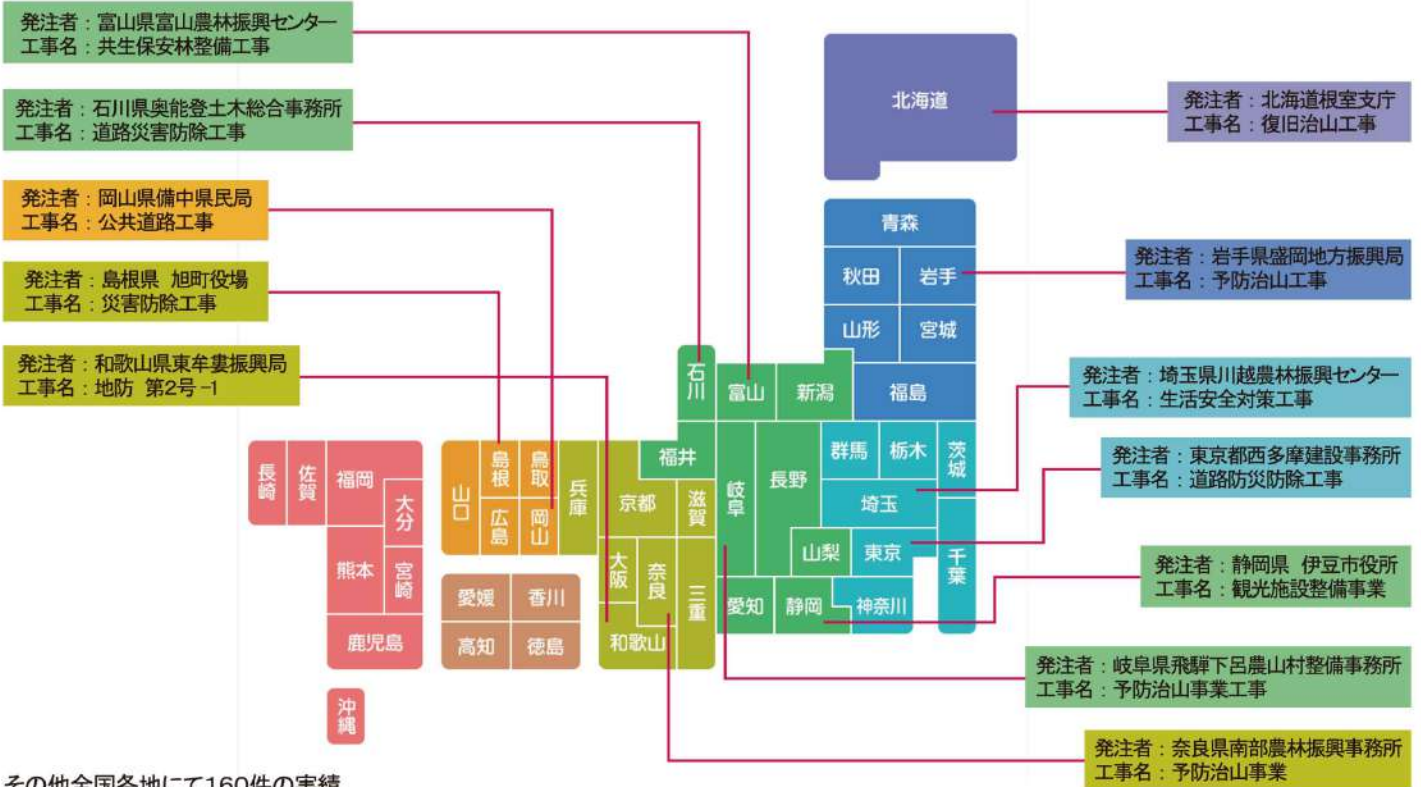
発注者：富山県富山農林振興センター
工事名：共生保安林整備工事

発注者：石川県奥能登土木総合事務所
工事名：道路災害防除工事

発注者：岡山県備中県民局
工事名：公共道路工事

発注者：島根県　旭町役場
工事名：災害防除工事

発注者：和歌山県東牟婁振興局
工事名：地防　第2号 -1

発注者：北海道根室支庁
工事名：復旧治山工事

発注者：岩手県盛岡地方振興局
工事名：予防治山工事

発注者：埼玉県川越農林振興センター
工事名：生活安全対策工事

発注者：東京都西多摩建設事務所
工事名：道路防災防除工事

発注者：静岡県　伊豆市役所
工事名：観光施設整備事業

発注者：岐阜県飛騨下呂農山村整備事務所
工事名：予防治山事業工事

発注者：奈良県南部農林振興事務所
工事名：予防治山事業

北海道
青森
秋田
岩手
山形
宮城
石川
富山
新潟
福島
福井
群馬
栃木
茨城
長崎
佐賀
福岡
大分
山口
島根
鳥取
兵庫
京都
滋賀
岐阜
長野
埼玉
広島
岡山
熊本
宮崎
大阪
奈良
山梨
東京
千葉
愛媛
香川
三重
愛知
静岡
神奈川
高知
徳島
和歌山
鹿児島
沖縄

その他全国各地にて160件の実績